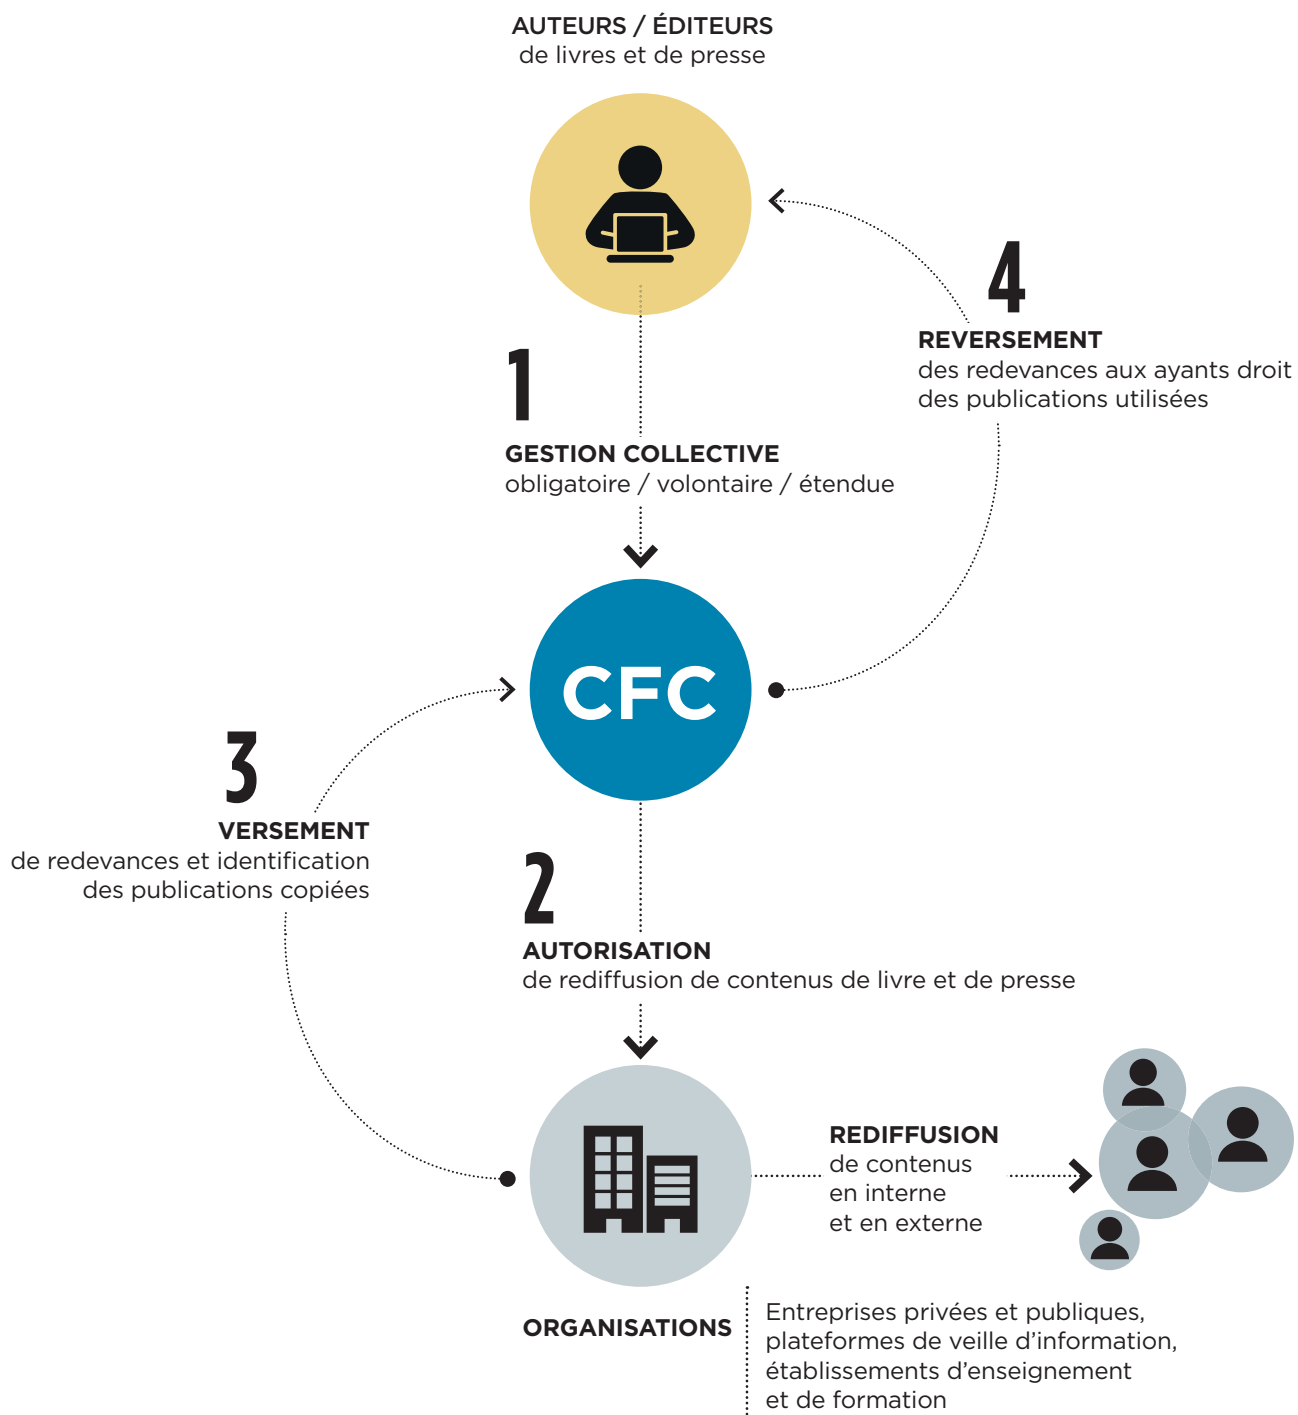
AUTEURS / ÉDITEURS
de livres et de presse

4
REVERSEMENT
des redevances aux ayants droit des publications utilisées

1
GESTION COLLECTIVE
obligatoire / volontaire / étendue

CFC

3
VERSEMENT
de redevances et identification des publications copiées

2
AUTORISATION
de rediffusion de contenus de livre et de presse

REDIFFUSION
de contenus
en interne
et en externe

ORGANISATIONS

Entreprises privées et publiques, plateformes de veille d’information, établissements d’enseignement et de formation